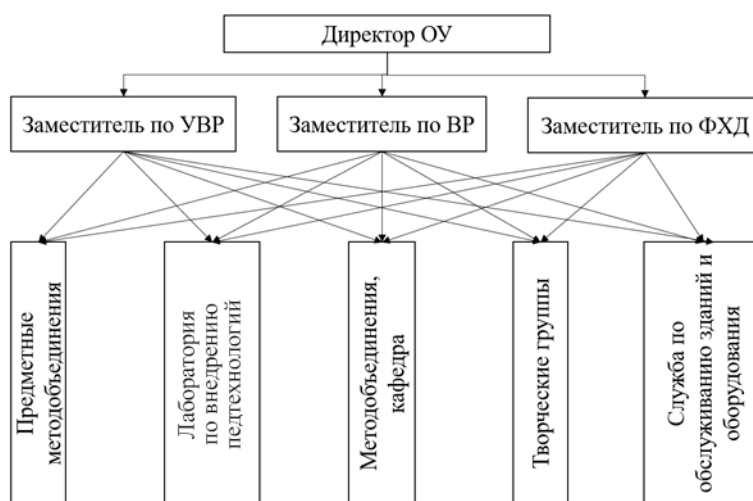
Директор ОУ

Заместитель по УВР

Заместитель по ВР

Заместитель по ФХД

Предметные методобъединения

Лаборатория по внедрению педтехнологий

Методобъединения, кафедра

Творческие группы

Служба по обслуживанию зданий и оборудования